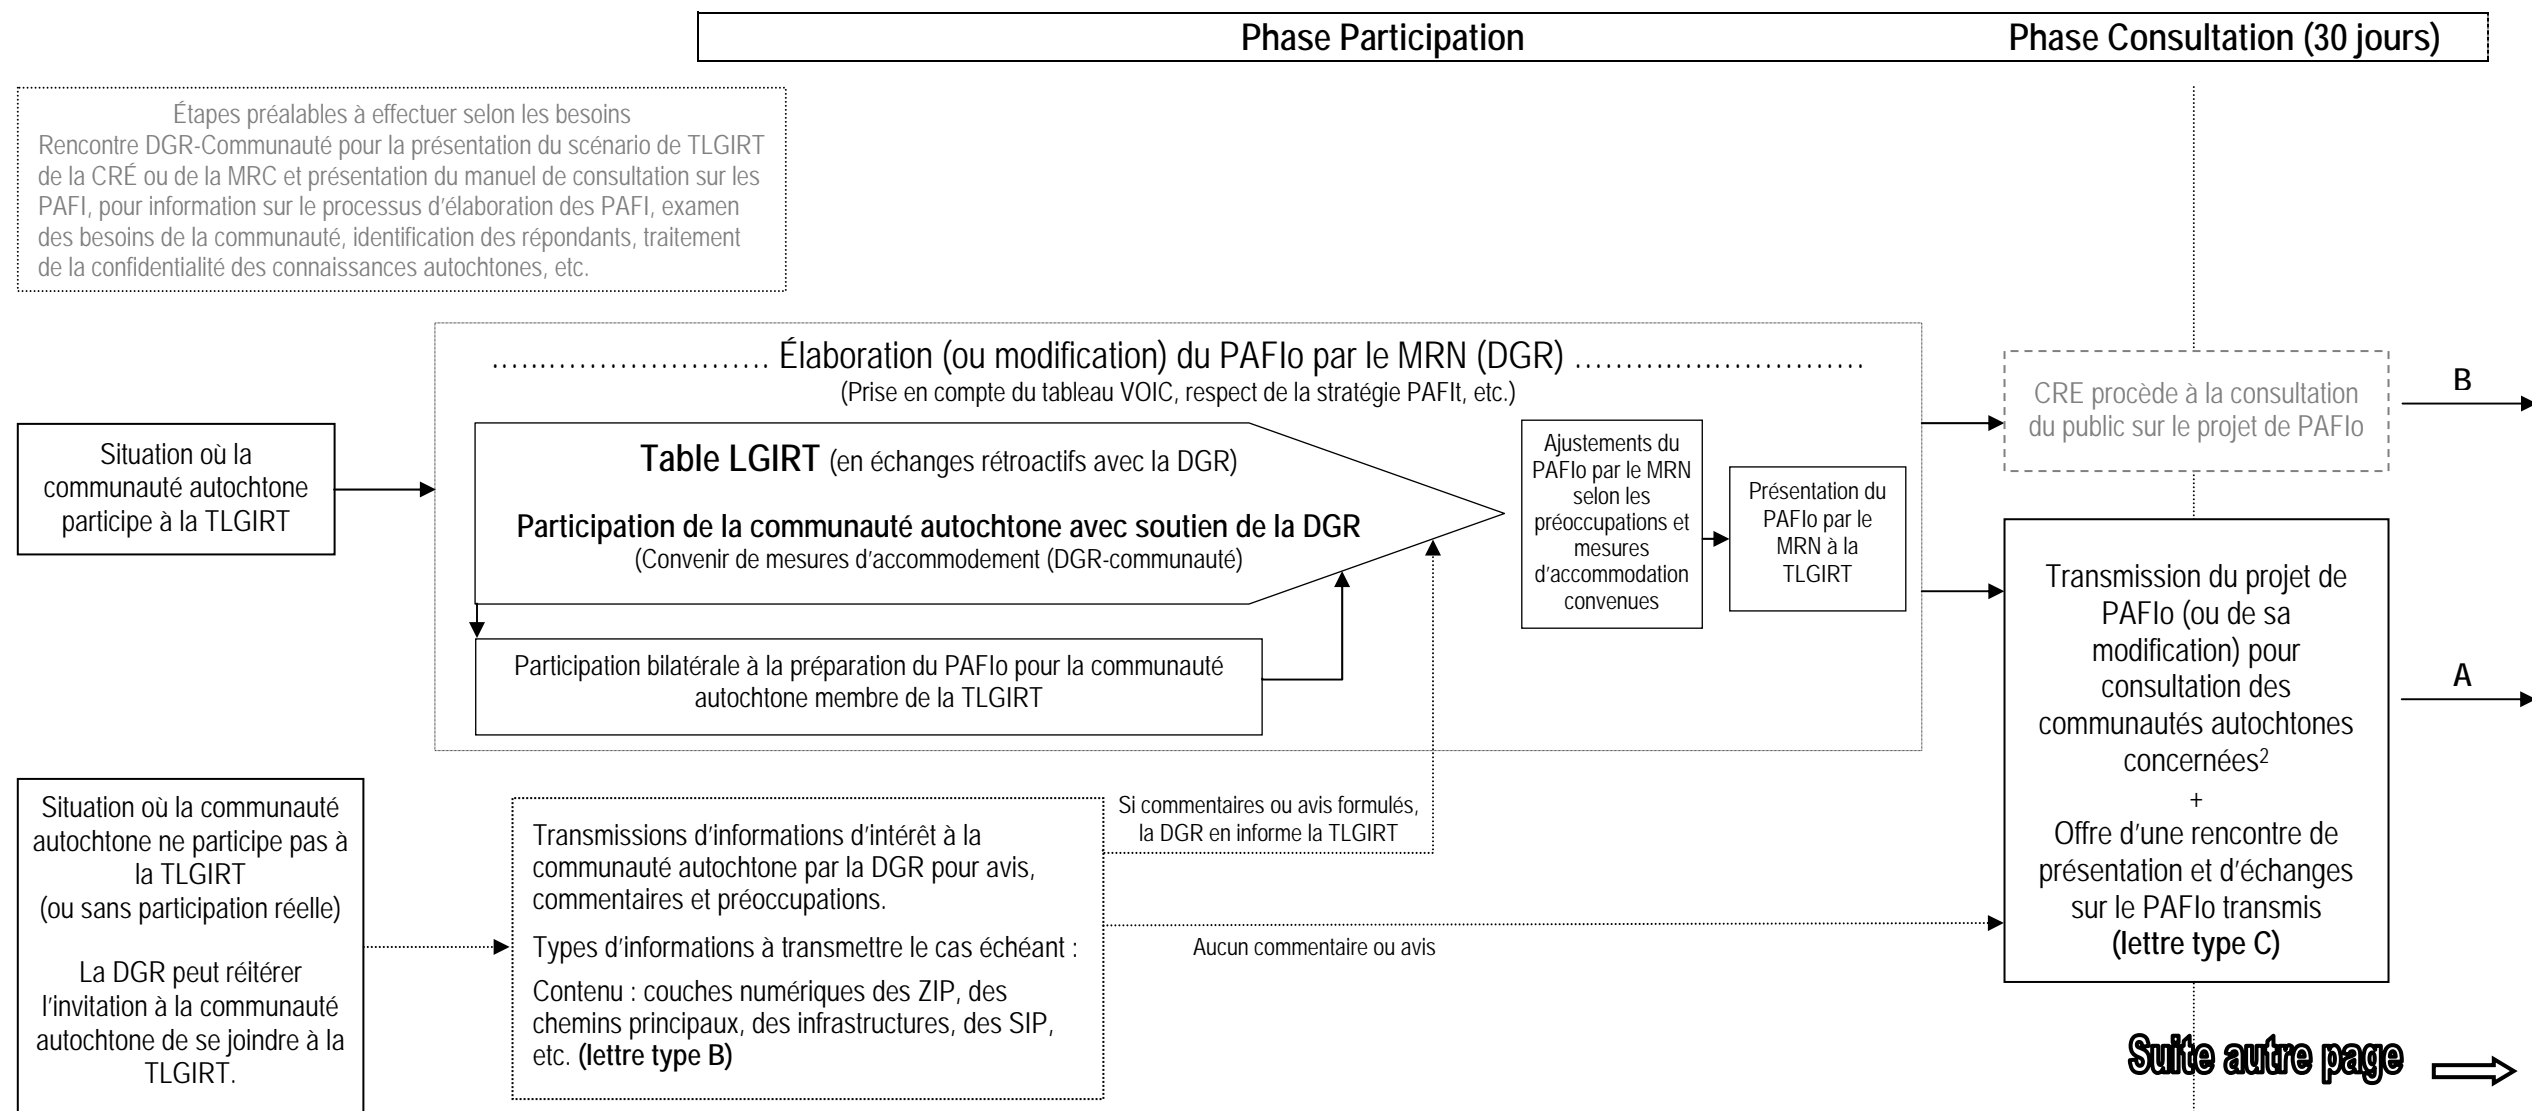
Phase Participation

Phase Consultation (30 jours)

Étapes préalables à effectuer selon les besoins
Rencontre DGR-Communauté pour la présentation du scénario de TLGIRT de la CRÉ ou de la MRC et présentation du manuel de consultation sur les PAFI, pour information sur le processus d'élaboration des PAFI, examen des besoins de la communauté, identification des répondants, traitement de la confidentialité des connaissances autochtones, etc.

Élaboration (ou modification) du PAFIo par le MRN (DGR)
(Prise en compte du tableau VOIC, respect de la stratégie PAFIt, etc.)

Situation où la communauté autochtone participe à la TLGIRT

Table LGIRT (en échanges rétroactifs avec la DGR)

Participation de la communauté autochtone avec soutien de la DGR
(Convenir de mesures d'accommodement (DGR-communauté)

Participation bilatérale à la préparation du PAFIo pour la communauté autochtone membre de la TLGIRT

Ajustements du PAFIo par le MRN selon les préoccupations et mesures d'accommodation convenues

Présentation du PAFIo par le MRN à la TLGIRT

CRE procède à la consultation du public sur le projet de PAFIo

B

Transmission du projet de PAFIo (ou de sa modification) pour consultation des communautés autochtones concernées²
+
Offre d'une rencontre de présentation et d'échanges sur le PAFIo transmis
(lettre type C)

A

Situation où la communauté autochtone ne participe pas à la TLGIRT
(ou sans participation réelle)

La DGR peut réitérer l'invitation à la communauté autochtone de se joindre à la TLGIRT.

Transmissions d'informations d'intérêt à la communauté autochtone par la DGR pour avis, commentaires et préoccupations.

Types d'informations à transmettre le cas échéant :

Contenu : couches numériques des ZIP, des chemins principaux, des infrastructures, des SIP, etc. (lettre type B)

Si commentaires ou avis formulés, la DGR en informe la TLGIRT

Aucun commentaire ou avis

Suite autre page